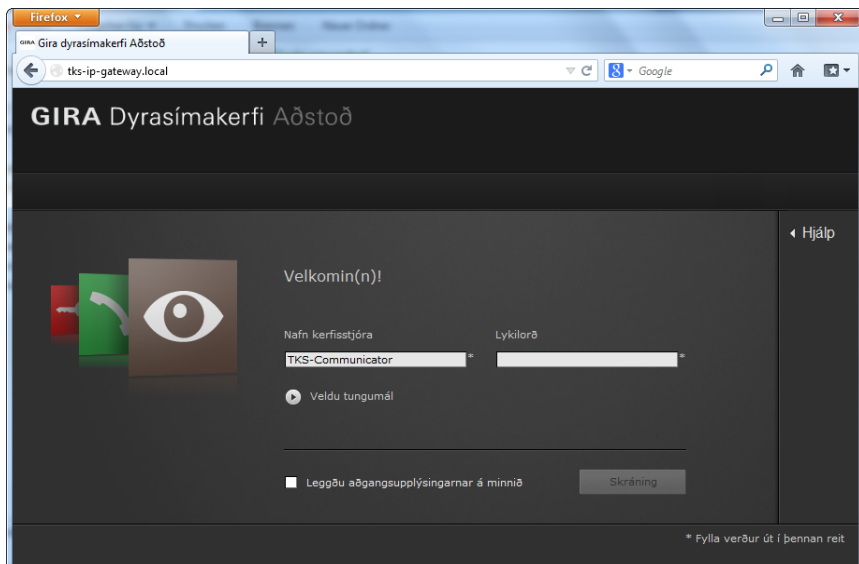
Firefox

Gira dyrasímakerfi Aðstoð

tks-ip-gateway.local

Google

GIRA Dyrasímakerfi Aðstoð

Hjálp

Velkomin(n)!

Nafn kerfisstjóra

Lykilorð

TKS-Communicator *

*

Veldu tungumál

Leggðu aðgangsupplýsingarnar á minnið

Skráning

* Fylla verður út í þennan reit